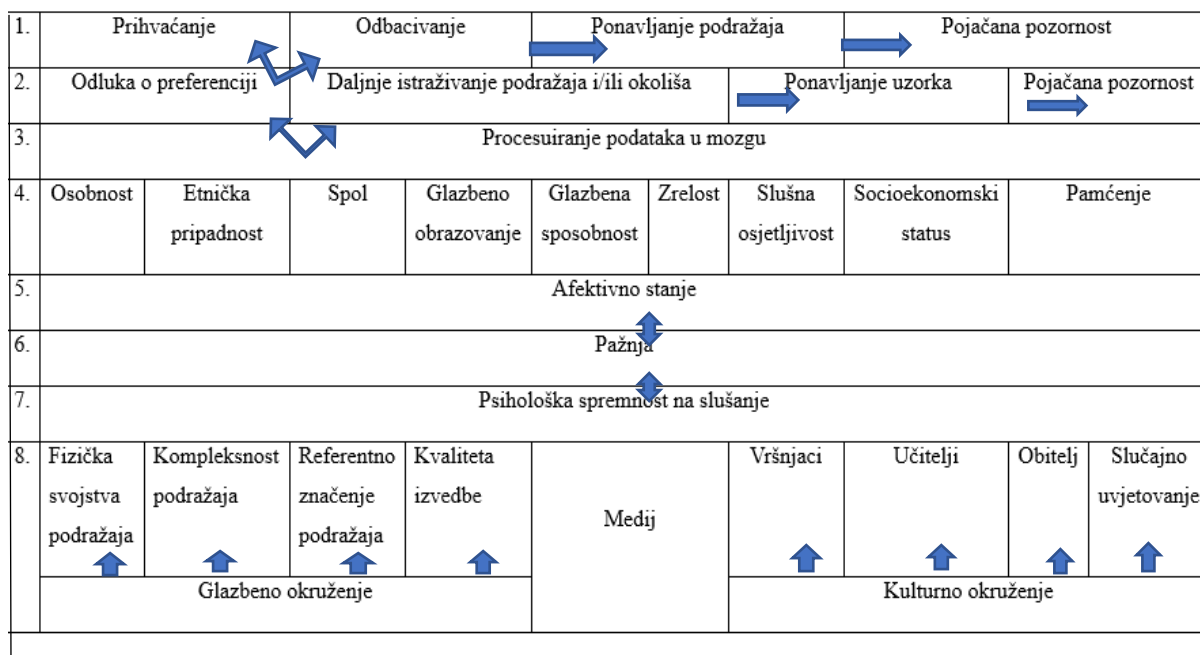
| 1. | Prihvaćanje | Odbacivanje | Ponavljanje podražaja | Pojačana pozornost |
|---|---|---|---|---|
| 2. | Odluka o preferenciji | Daljnje istraživanje podražaja i/ili okoliša | Ponavljanje uzorka | Pojačana pozornost |
| 3. | Procesuiranje podataka u mozgu | | | |

| 4. | Osobnost | Etnička pripadnost | Spol | Glazbeno obrazovanje | Glazbena sposobnost | Zrelost | Slušna osjetljivost | Socioekonomski status | Pamćenje |
|---|---|---|---|---|---|---|---|---|---|

| 5. | Afektivno stanje |
|---|---|
| 6. | Pažnja |
| 7. | Psihološka spremnost na slušanje |

| 8. | Fizička svojstva podražaja | Kompleksnost podražaja | Referentno značenje podražaja | Kvaliteta izvedbe | Medij | Vršnjaci | Učitelji | Obitelj | Slučajno uvjetovanje |
|---|---|---|---|---|---|---|---|---|---|
| | Glazbeno okruženje | | | | | Kulturno okruženje | | | |